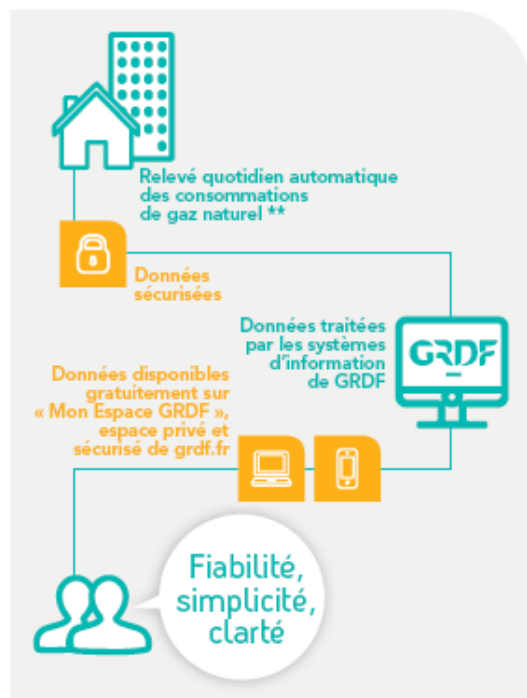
Relevé quotidien automatique des consommations de gaz naturel **

Données sécurisées

Données traitées par les systèmes d'information de GRDF

GRDF

Données disponibles gratuitement sur « Mon Espace GRDF », espace privé et sécurisé de grdf.fr

Fiabilité, simplicité, clarté